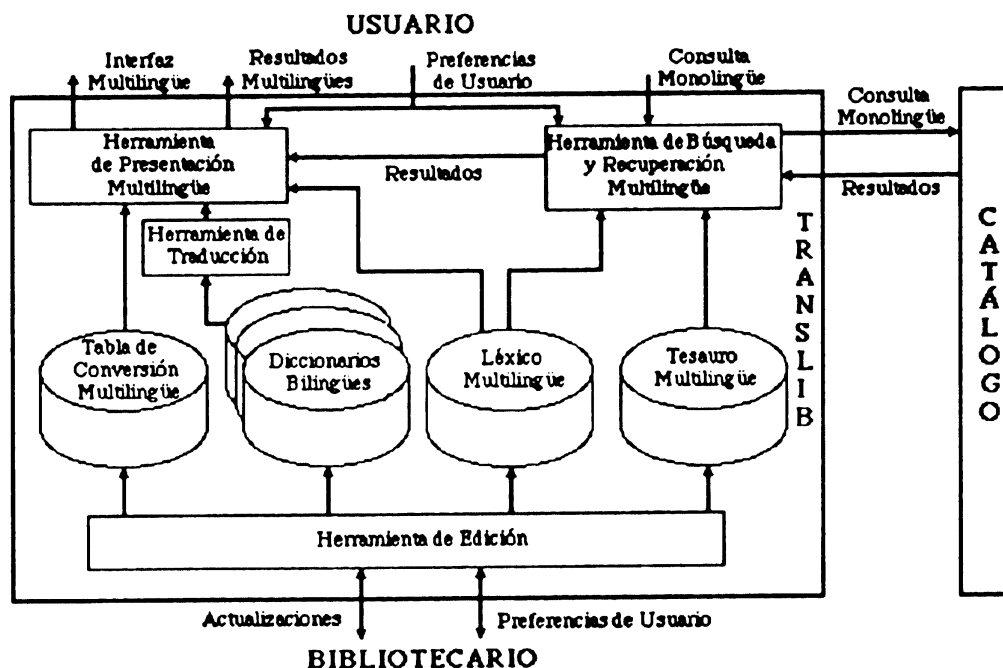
USUARIO

Interfaz Multilingüe

Resultados Multilingües

Preferencias de Usuario

Consulta Monolingüe

Consulta Monolingüe

Herramienta de Presentación Multilingüe

Resultados

Herramienta de Búsqueda y Recuperación Multilingüe

Resultados

Herramienta de Traducción

T R A N S L I B

C A T Á L O G O

Tabla de Conversión Multilingüe

Diccionarios Bilingües

Léxico Multilingüe

Tesauro Multilingüe

Herramienta de Edición

Actualizaciones

Preferencias de Usuario

BIBLIOTECARIO